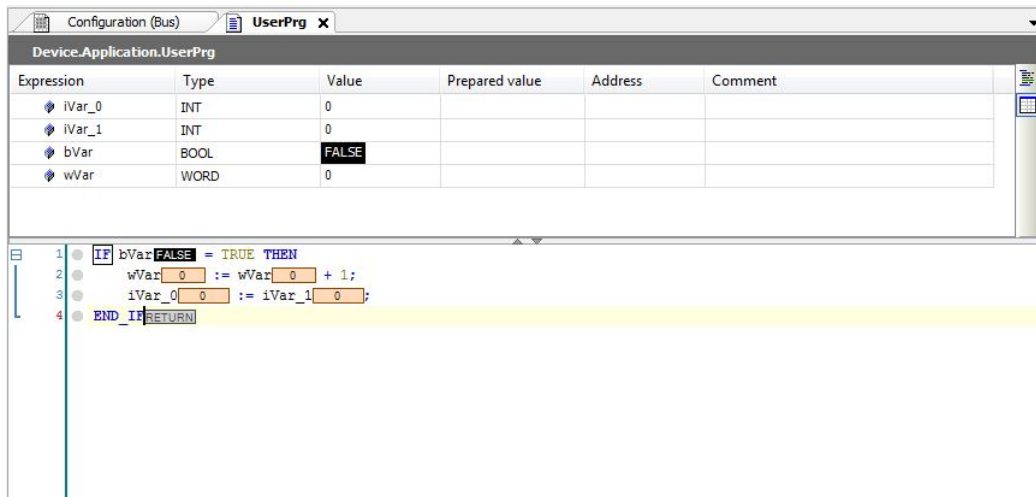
Configuration (Bus) UserPrg ×

Device.Application.UserPrg

| Expression | Type | Value | Prepared value | Address | Comment |
|---|---|---|---|---|---|
| iVar_0 | INT | 0 | | | |
| iVar_1 | INT | 0 | | | |
| bVar | BOOL | FALSE | | | |
| wVar | WORD | 0 | | | |

1 IF bVar FALSE = TRUE THEN
2 wVar 0 := wVar 0 + 1;
3 iVar_0 0 := iVar_1 0 ;
4 END_IF RETURN